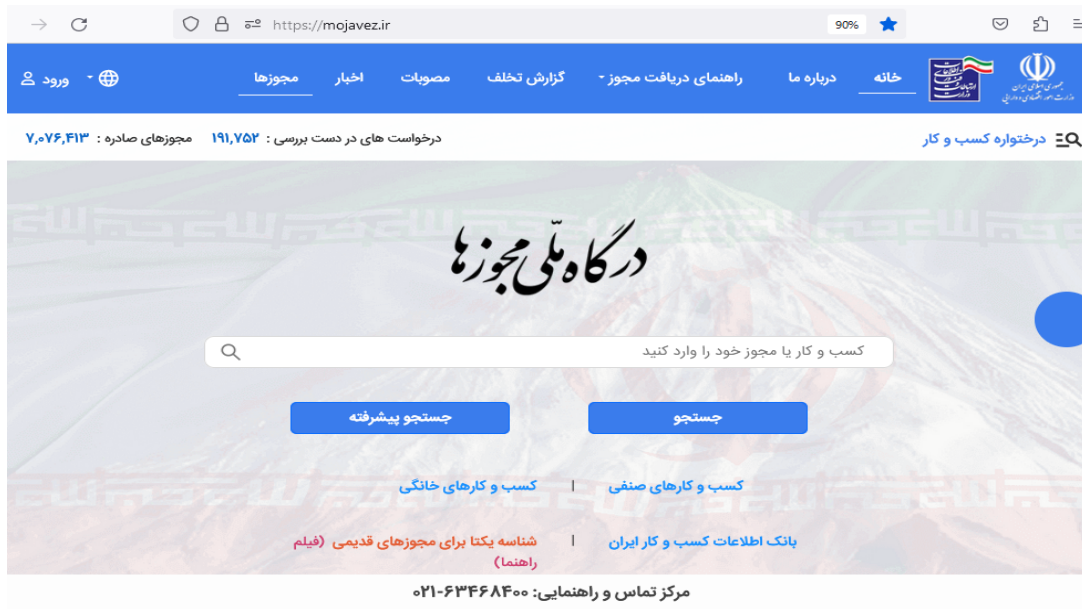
https://mojavez.ir
90%

خانه
درباره ما
راهنمای دریافت مجوز
گزارش تخلف
مصوبات
اخبار
مجوزها
ورود

درختواره کسب و کار
درخواست های در دست بررسی : ۱۹۱,۷۵۲
مجوزهای صادره : ۷,۰۷۶,۴۱۳

درگاه ملّی مجوزها

کسب و کار یا مجوز خود را وارد کنید

جستجو
جستجو پیشرفته

کسب و کارهای صنفی | کسب و کارهای خانگی

بانک اطلاعات کسب و کار ایران | شناسه یکتا برای مجوزهای قدیمی (فیلم راهنما)

مرکز تماس و راهنمایی: ۰۲۱-۶۳۴۶۸۴۰۰